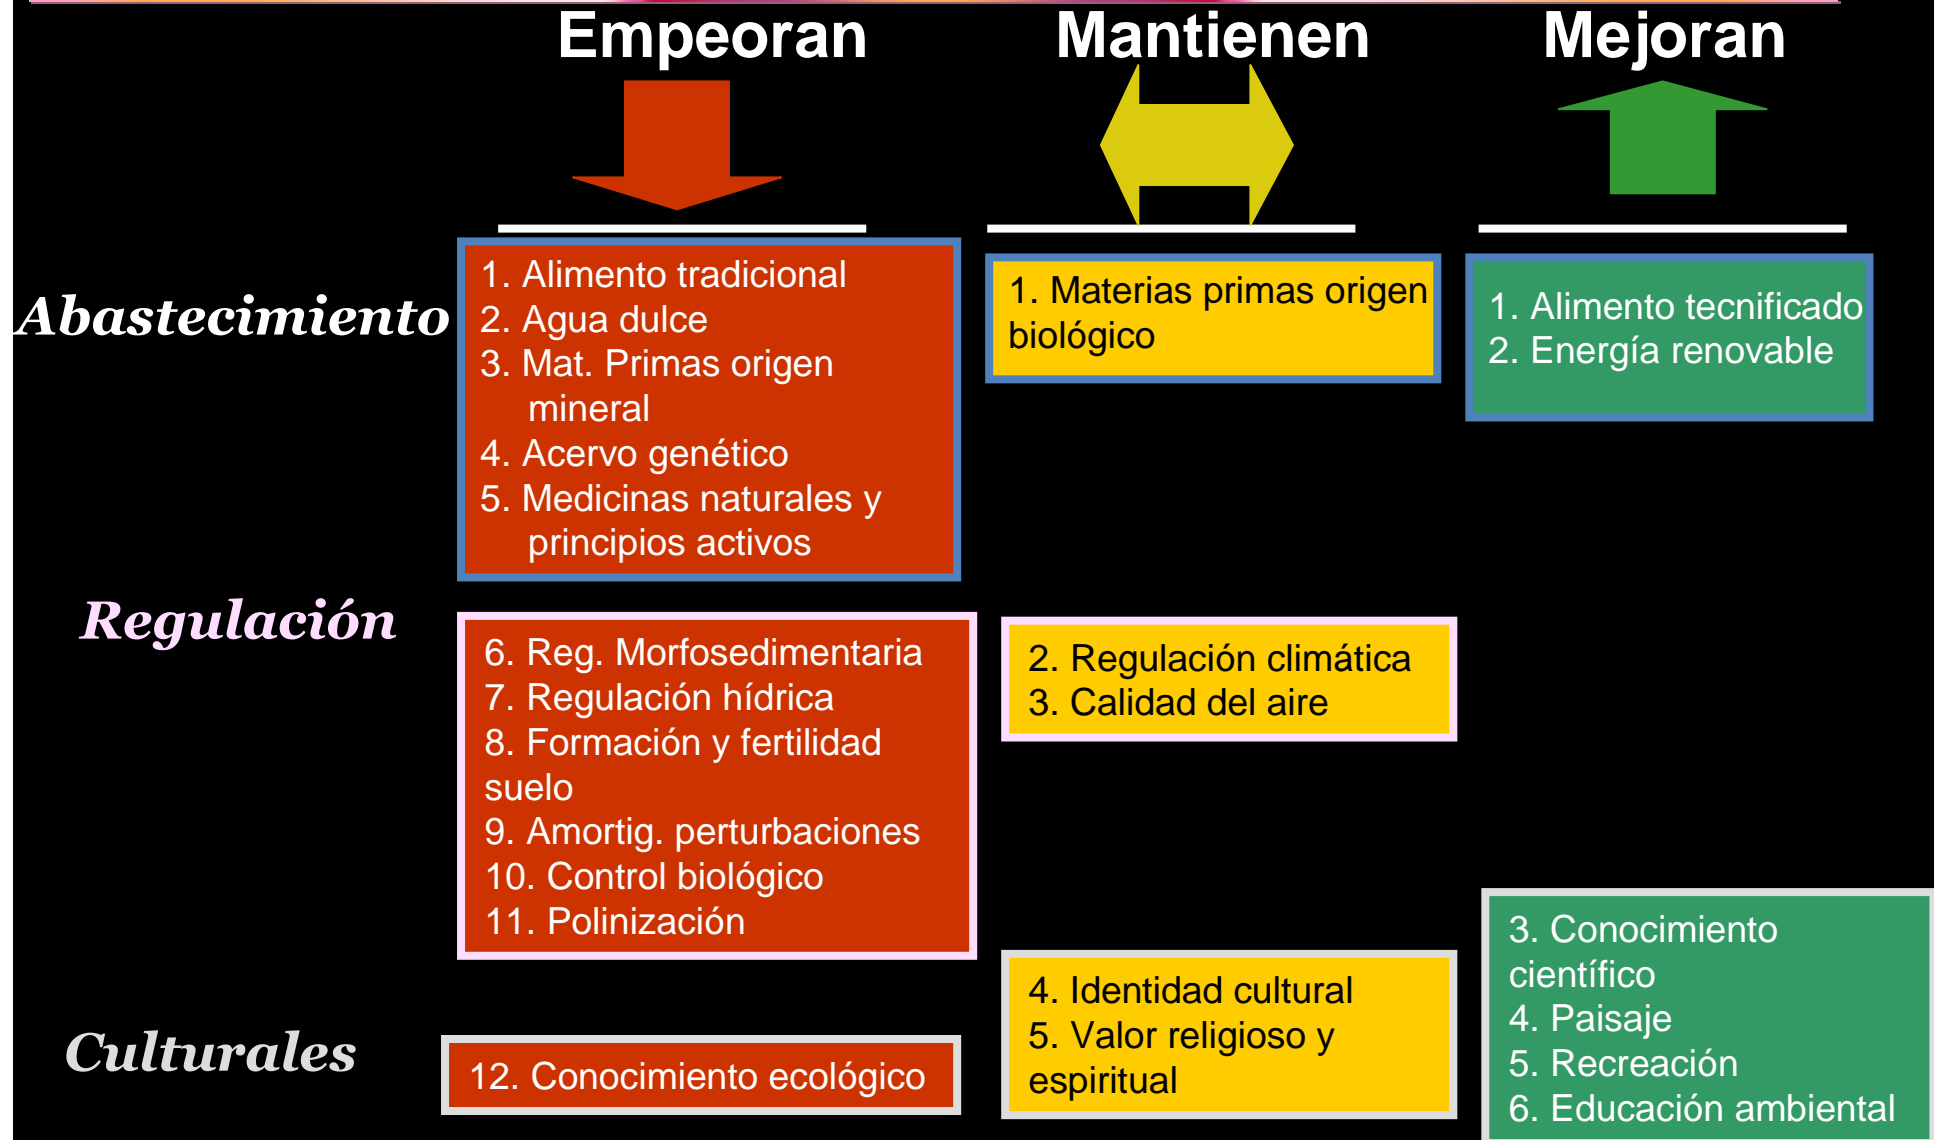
Empeoran

Mantienen

Mejoran

Abastecimiento

1. Alimento tradicional
2. Agua dulce
3. Mat. Primas origen mineral
4. Acervo genético
5. Medicinas naturales y principios activos

1. Materias primas origen biológico

1. Alimento tecnificado
2. Energía renovable

Regulación

6. Reg. Morfosedimentaria
7. Regulación hídrica
8. Formación y fertilidad suelo
9. Amortig. perturbaciones
10. Control biológico
11. Polinización

2. Regulación climática
3. Calidad del aire

Culturales

12. Conocimiento ecológico

4. Identidad cultural
5. Valor religioso y espiritual

3. Conocimiento científico
4. Paisaje
5. Recreación
6. Educación ambiental